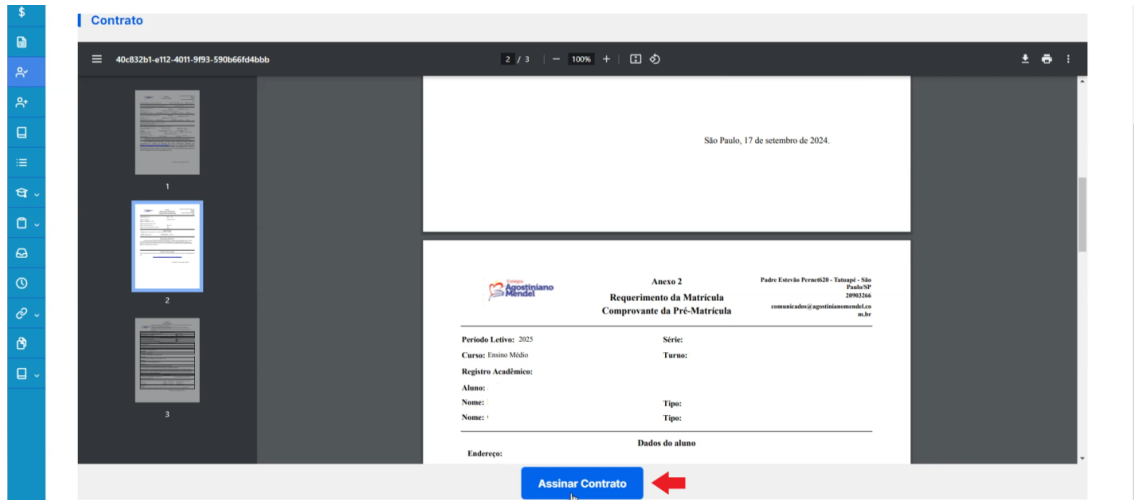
Contrato

40c832b1-e112-4011-9f93-590b66fd4bbb

2 / 3 — 100% +

1

2

3

São Paulo, 17 de setembro de 2024.

Colégio Agostiniano Mendel

Anexo 2
Requerimento da Matrícula
Comprovante da Pré-Matrícula

Padre Estevão Pernet620 - Tatuapé - São Paulo/SP
20903266
comunicados@agostinianomendel.com.br

Período Letivo: 2025
Série:
Curso: Ensino Médio
Turno:
Registro Acadêmico:
Aluno:
Nome:
Tipo:
Nome:
Tipo:

Dados do aluno
Endereço:

Assinar Contrato